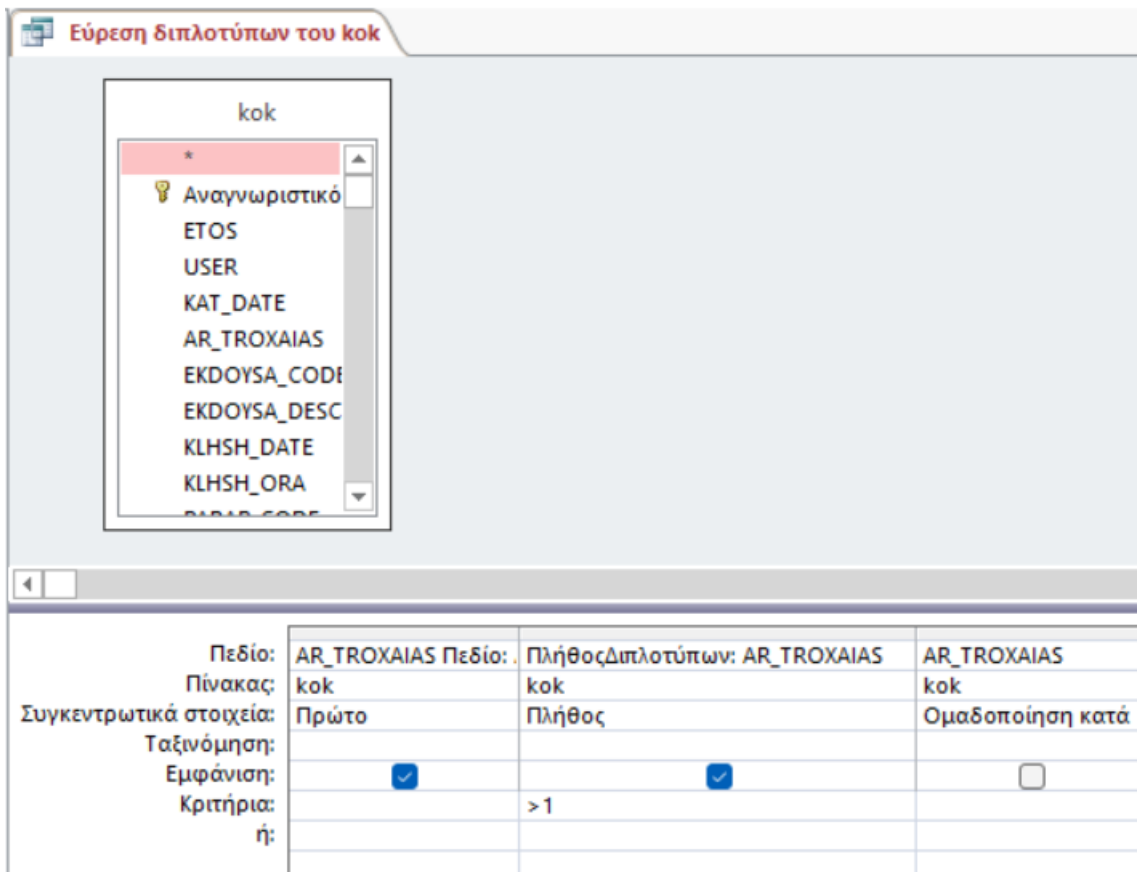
Εύρεση διπλοτύπων του kok

kok

*
Αναγνωριστικό
ETOS
USER
KAT_DATE
AR_TROXAIAS
EKDOYSA_CODE
EKDOYSA_DESC
KLHSH_DATE
KLHSH_ORA
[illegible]

| | | | |
|---|---|---|---|
| Πεδίο: | AR_TROXAIAS Πεδίο: . | ΠλήθοςΔιπλοτύπων: AR_TROXAIAS | AR_TROXAIAS |
| Πίνακας: | kok | kok | kok |
| Συγκεντρωτικά στοιχεία: | Πρώτο | Πλήθος | Ομαδοποίηση κατά |
| Ταξινόμηση: | | | |
| Εμφάνιση: | ☑ | ☑ | ☐ |
| Κριτήρια: | | >1 | |
| ή: | | | |